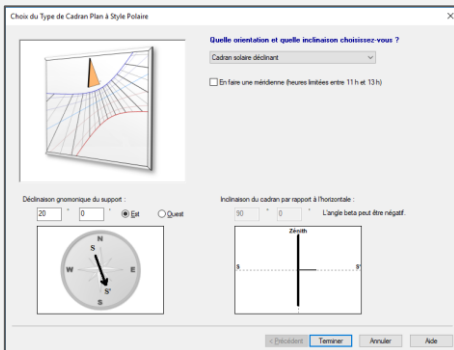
Choix du Type de Cadran Plan à Style Polaire

Quelle orientation et quelle inclinaison choisissez-vous ?

Cadran solaire déclinant

En faire une méridienne (heures limitées entre 11 h et 13 h)

Déclinaison gnomonique du support :

20 ° 0 '

Est

Ouest

N
S
W
E
S'
S

Inclinaison du cadran par rapport à l'horizontale :

90 ° 0 '

L'angle beta peut être négatif.

Zénith

S

S'

< Précédent

Terminer

Annuler

Aide